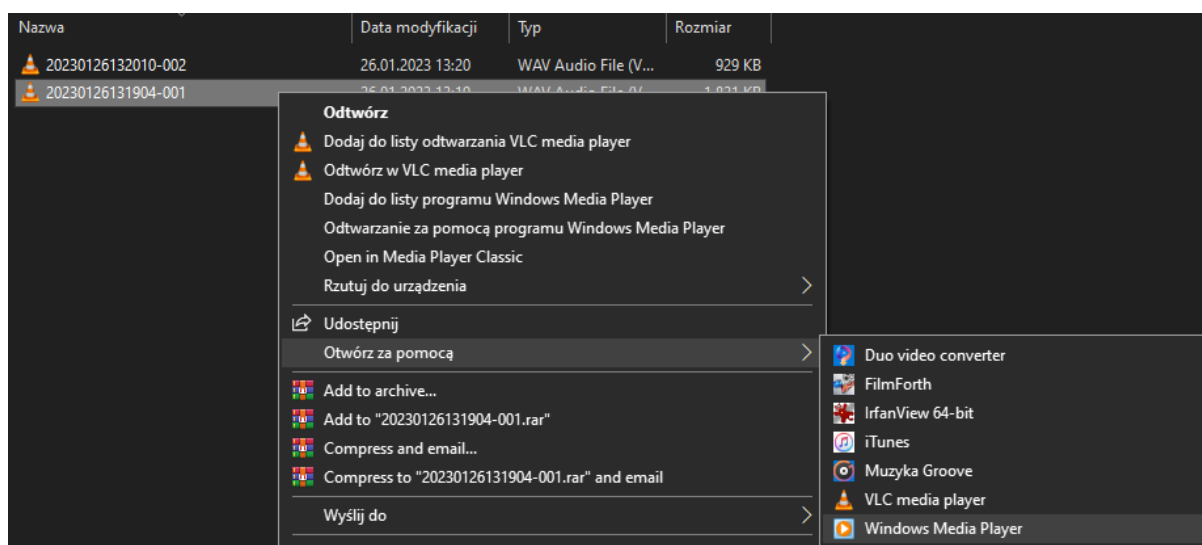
| Nazwa | Data modyfikacji | Typ | Rozmiar |
|---|---|---|---|
| 20230126132010-002 | 26.01.2023 13:20 | WAV Audio File (V... | 929 KB |
| 20230126131904-001 | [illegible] | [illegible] | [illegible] |

Odtwórz
Dodaj do listy odtwarzania VLC media player
Odtwórz w VLC media player
Dodaj do listy programu Windows Media Player
Odtwarzanie za pomocą programu Windows Media Player
Open in Media Player Classic
Rzutuj do urządzenia
Udostępnij
Otwórz za pomocą
Add to archive...
Add to "20230126131904-001.rar"
Compress and email...
Compress to "20230126131904-001.rar" and email
Wyślij do

Duo video converter
FilmForth
IrfanView 64-bit
iTunes
Muzyka Groove
VLC media player
Windows Media Player